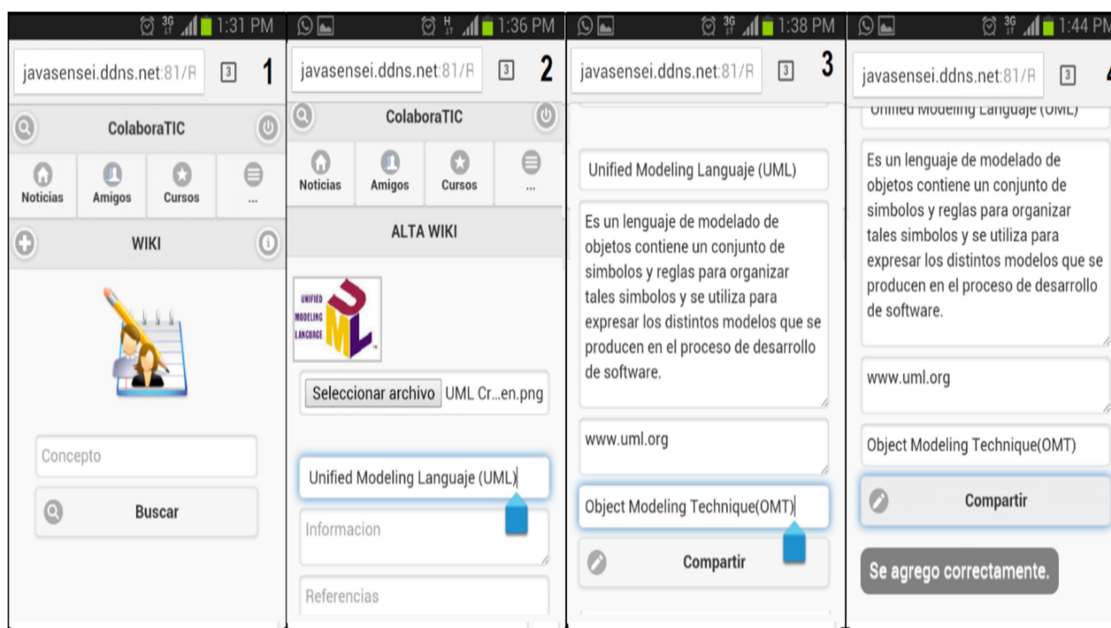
1:31 PM
javasensei.ddns.net:81/R
3
1
ColaboraTIC
Noticias
Amigos
Cursos
...
WIKI
Concepto
Buscar

1:36 PM
javasensei.ddns.net:81/R
3
2
ColaboraTIC
Noticias
Amigos
Cursos
...
ALTA WIKI
UNIFIED MODELING LANGUAGE UML
Seleccionar archivo UML Cr...en.png
Unified Modeling Languaje (UML)
Informacion
Referencias

1:38 PM
javasensei.ddns.net:81/R
3
3
Unified Modeling Languaje (UML)
Es un lenguaje de modelado de objetos contiene un conjunto de simbolos y reglas para organizar tales simbolos y se utiliza para expresar los distintos modelos que se producen en el proceso de desarrollo de software.
www.uml.org
Object Modeling Technique(OMT)
Compartir

1:44 PM
javasensei.ddns.net:81/R
3
4
Unified Modeling Languaje (UML)
Es un lenguaje de modelado de objetos contiene un conjunto de simbolos y reglas para organizar tales simbolos y se utiliza para expresar los distintos modelos que se producen en el proceso de desarrollo de software.
www.uml.org
Object Modeling Technique(OMT)
Compartir
Se agrego correctamente.